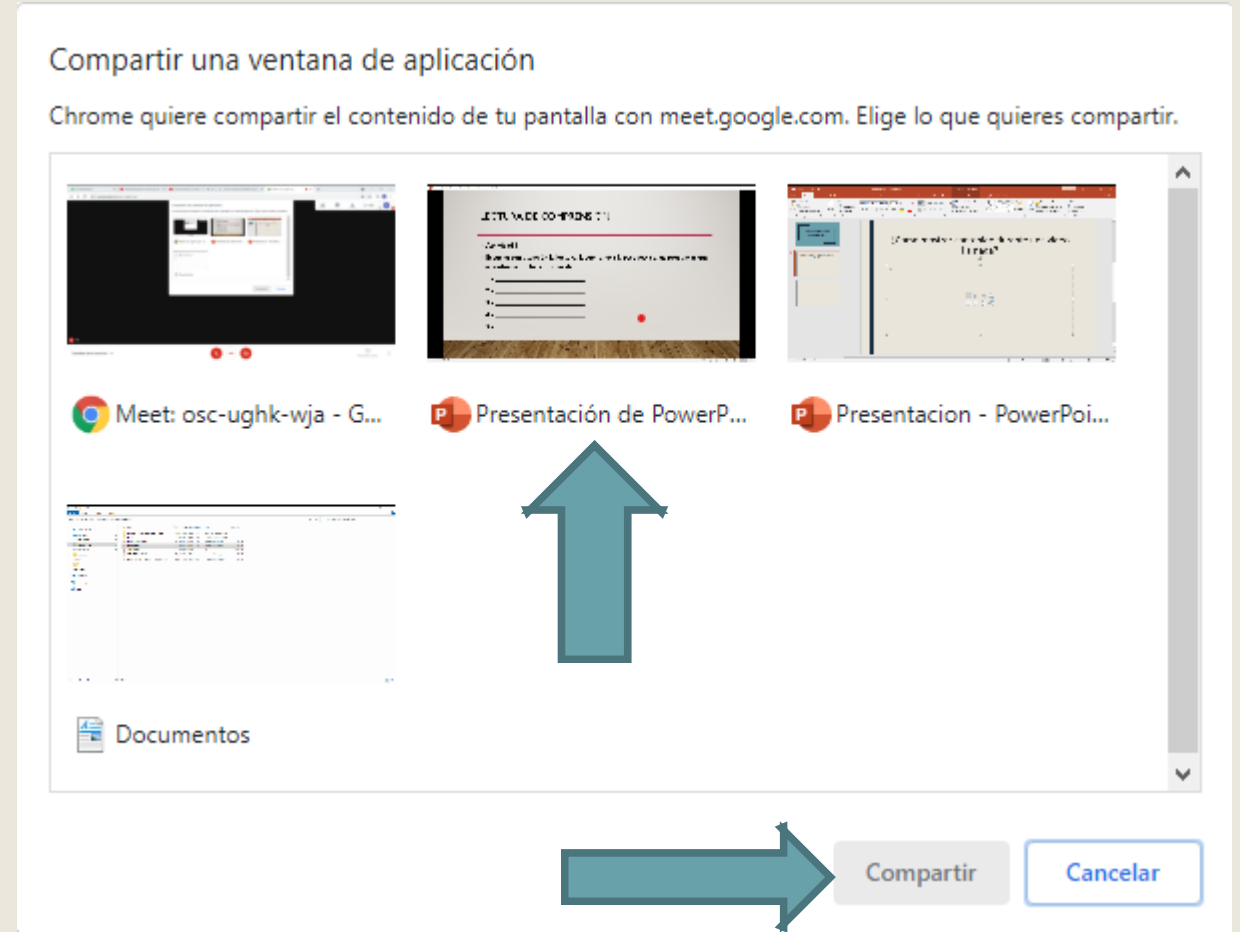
Compartir una ventana de aplicación

Chrome quiere compartir el contenido de tu pantalla con meet.google.com. Elige lo que quieres compartir.

LECTURA DE COMPRENSIÓN

Meet: osc-ughk-wja - G...

Presentación de PowerP...

Presentacion - PowerPoi...

Documentos

Compartir

Cancelar